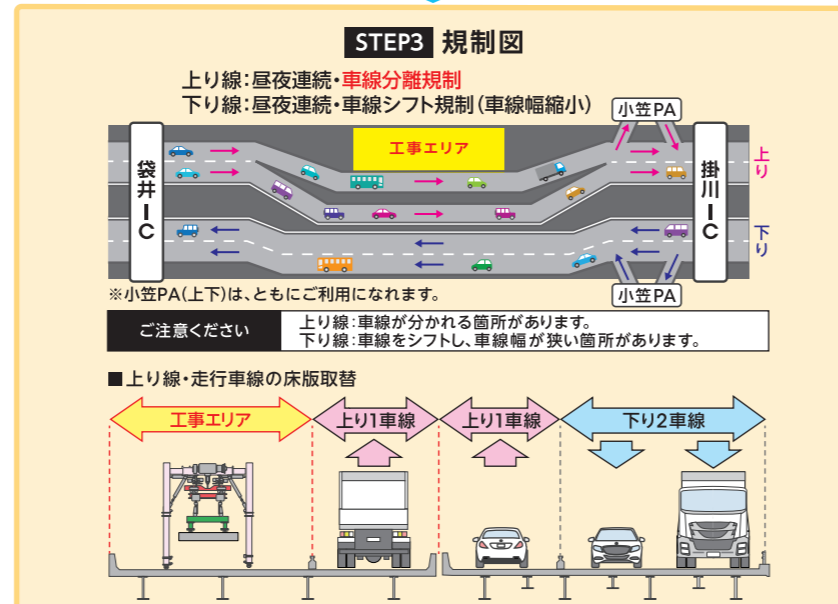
STEP3 規制図

上り線:昼夜連続・車線分離規制
下り線:昼夜連続・車線シフト規制(車線幅縮小)

小笠PA

工事エリア

袋井IC

掛川IC

上り

下り

小笠PA

※小笠PA(上下)は、ともにご利用になれます。

| ご注意ください | 上り線:車線が分かれる箇所があります。 下り線:車線をシフトし、車線幅が狭い箇所があります。 |
|---|---|

■上り線・走行車線の床版取替

工事エリア

上り1車線

上り1車線

下り2車線